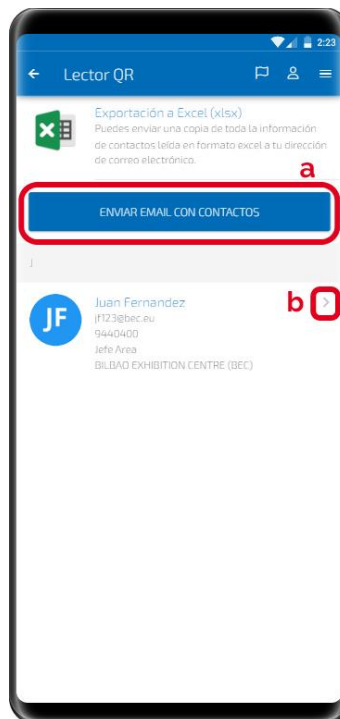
2:23

Lector QR

Exportación a Excel (xlsx)
Puedes enviar una copia de toda la información de contactos leída en formato excel a tu dirección de correo electrónico.

a

ENVIAR EMAIL CON CONTACTOS

J

JF

Juan Fernandez
jf123@bec.eu
9440400
Jefe Area
BILBAO EXHIBITION CENTRE (BEC)

b